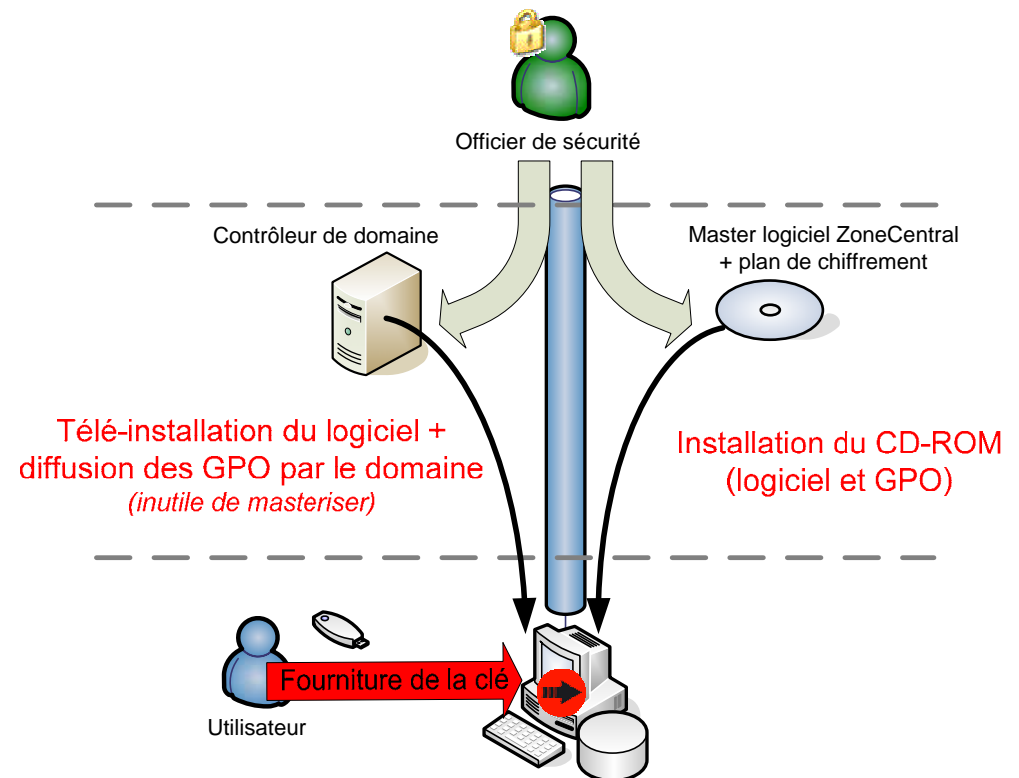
Officier de sécurité

Contrôleur de domaine

Master logiciel ZoneCentral + plan de chiffrement

Télé-installation du logiciel + diffusion des GPO par le domaine
(inutile de masteriser)

Installation du CD-ROM (logiciel et GPO)

Fourniture de la clé

Utilisateur